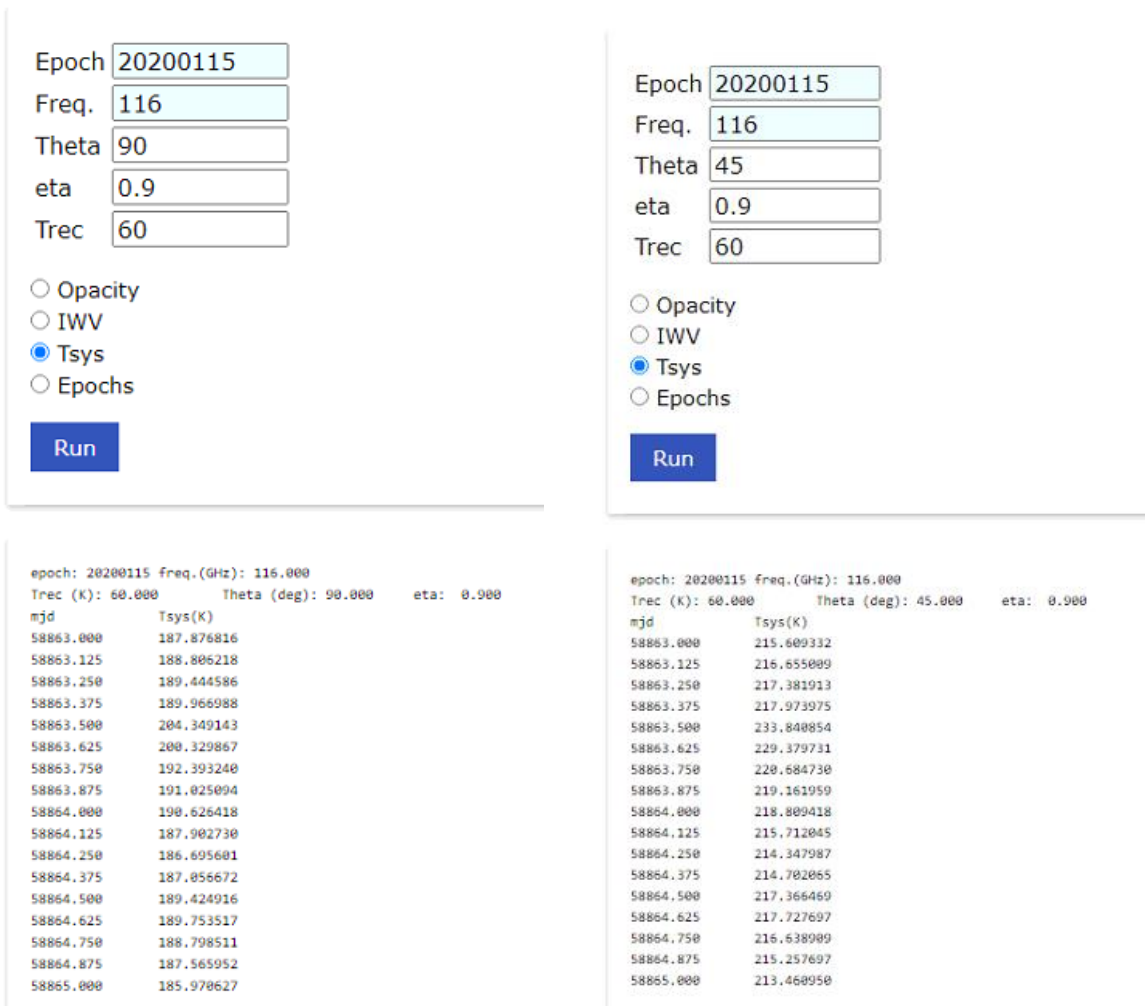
Epoch 20200115
Freq. 116
Theta 90
eta 0.9
Trec 60

Opacity
IWV
Tsys
Epochs

Run

Epoch 20200115
Freq. 116
Theta 45
eta 0.9
Trec 60

Opacity
IWV
Tsys
Epochs

Run

epoch: 20200115 freq.(GHz): 116.000
Trec (K): 60.000 Theta (deg): 90.000 eta: 0.900

| mjd | Tsys(K) |
|---|---|
| 58863.000 | 187.876816 |
| 58863.125 | 188.806218 |
| 58863.250 | 189.444586 |
| 58863.375 | 189.966988 |
| 58863.500 | 204.349143 |
| 58863.625 | 200.329867 |
| 58863.750 | 192.393240 |
| 58863.875 | 191.025094 |
| 58864.000 | 190.626418 |
| 58864.125 | 187.902730 |
| 58864.250 | 186.695601 |
| 58864.375 | 187.056672 |
| 58864.500 | 189.424916 |
| 58864.625 | 189.753517 |
| 58864.750 | 188.798511 |
| 58864.875 | 187.565952 |
| 58865.000 | 185.970627 |

epoch: 20200115 freq.(GHz): 116.000
Trec (K): 60.000 Theta (deg): 45.000 eta: 0.900

| mjd | Tsys(K) |
|---|---|
| 58863.000 | 215.609332 |
| 58863.125 | 216.655009 |
| 58863.250 | 217.381913 |
| 58863.375 | 217.973975 |
| 58863.500 | 233.840854 |
| 58863.625 | 229.379731 |
| 58863.750 | 220.684730 |
| 58863.875 | 219.161959 |
| 58864.000 | 218.809418 |
| 58864.125 | 215.712045 |
| 58864.250 | 214.347987 |
| 58864.375 | 214.702065 |
| 58864.500 | 217.366469 |
| 58864.625 | 217.727697 |
| 58864.750 | 216.638909 |
| 58864.875 | 215.257697 |
| 58865.000 | 213.460950 |